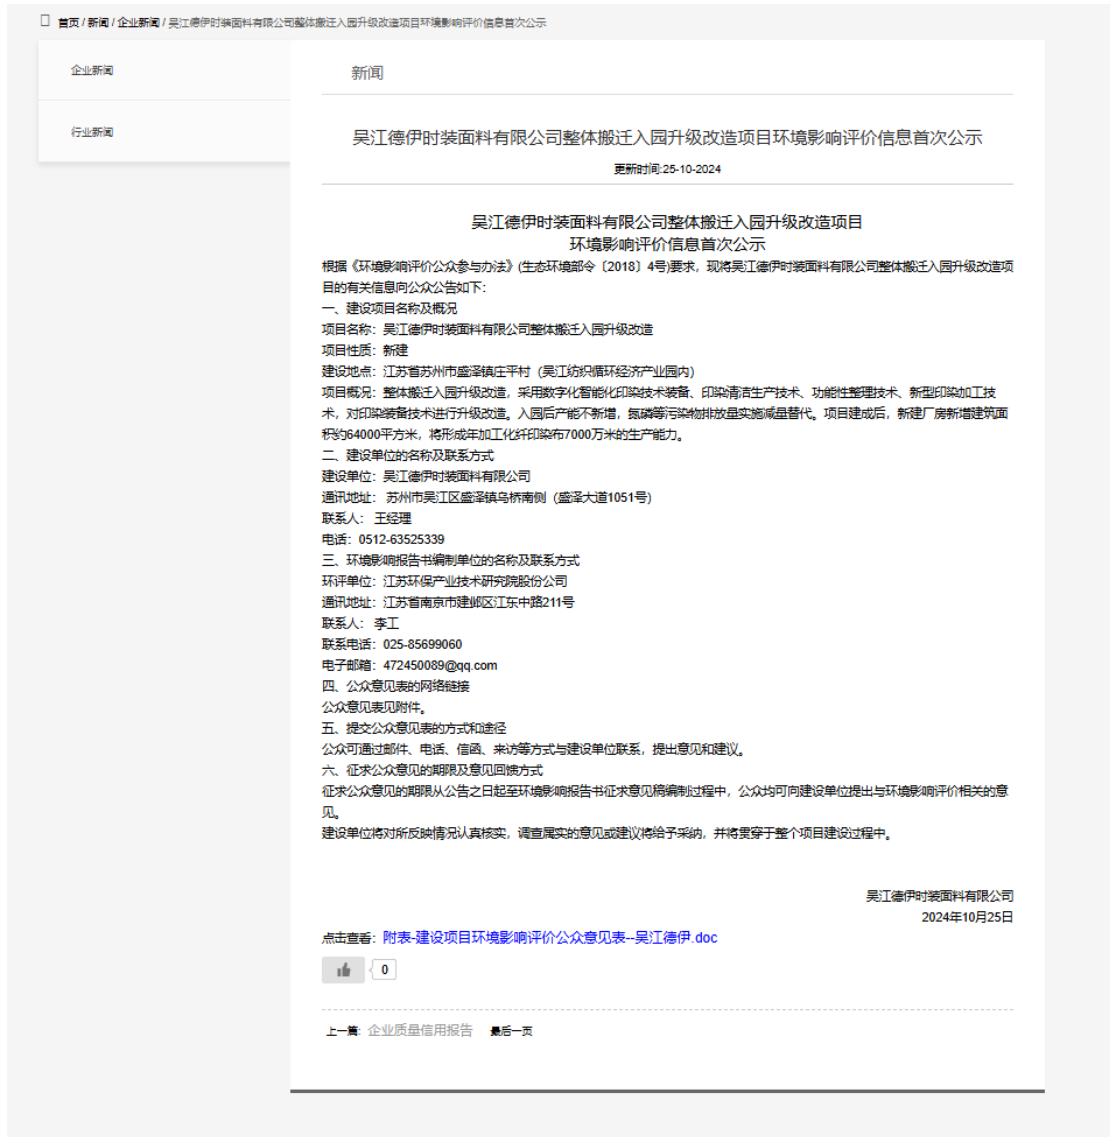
首页 / 新闻 / 企业新闻 / 吴江德伊时装面料有限公司整体搬迁入园升级改造项目环境影响评价信息首次公示

企业新闻

行业新闻

新闻

吴江德伊时装面料有限公司整体搬迁入园升级改造项目环境影响评价信息首次公示

更新时间:25-10-2024

吴江德伊时装面料有限公司整体搬迁入园升级改造项目
环境影响评价信息首次公示

根据《环境影响评价公众参与办法》(生态环境部令〔2018〕4号)要求，现将吴江德伊时装面料有限公司整体搬迁入园升级改造项目的有关信息向公众公告如下:
一、建设项目名称及概况
项目名称：吴江德伊时装面料有限公司整体搬迁入园升级改造
项目性质：新建
建设地点：江苏省苏州市盛泽镇庄平村（吴江纺织循环经济产业园内）
项目概况：整体搬迁入园升级改造，采用数字化智能化印染技术装备、印染清洁生产技术、功能性整理技术、新型印染加工技术，对印染装备技术进行升级改造。入园后产能不新增，氮磷等污染物排放量实施减量替代。项目建成后，新建厂房新增建筑面积约64000平方米，将形成年加工化纤印染布7000万米的生产能力。
二、建设单位的名称及联系方式
建设单位：吴江德伊时装面料有限公司
通讯地址：苏州市吴江区盛泽镇乌桥南侧（盛泽大道1051号）
联系人：王经理
电话：0512-63525339
三、环境影响报告书编制单位的名称及联系方式
环评单位：江苏环保产业技术研究院股份公司
通讯地址：江苏省南京市建邺区江东中路211号
联系人：李工
联系电话：025-85699060
电子邮箱：472450089@qq.com
四、公众意见表的网络链接
公众意见表见附件。
五、提交公众意见表的方式和途径
公众可通过邮件、电话、信函、来访等方式与建设单位联系，提出意见和建议。
六、征求公众意见的期限及意见回馈方式
征求公众意见的期限从公告之日起至环境影响报告书征求意见稿编制过程中，公众均可向建设单位提出与环境影响评价相关的意见。
建设单位将对所反映情况认真核实，调查属实的意见或建议将给予采纳，并将贯穿于整个项目建设过程中。

吴江德伊时装面料有限公司
2024年10月25日

点击查看：附表-建设项目环境影响评价公众意见表--吴江德伊.doc

0

上一篇: 企业质量信用报告　最后一页